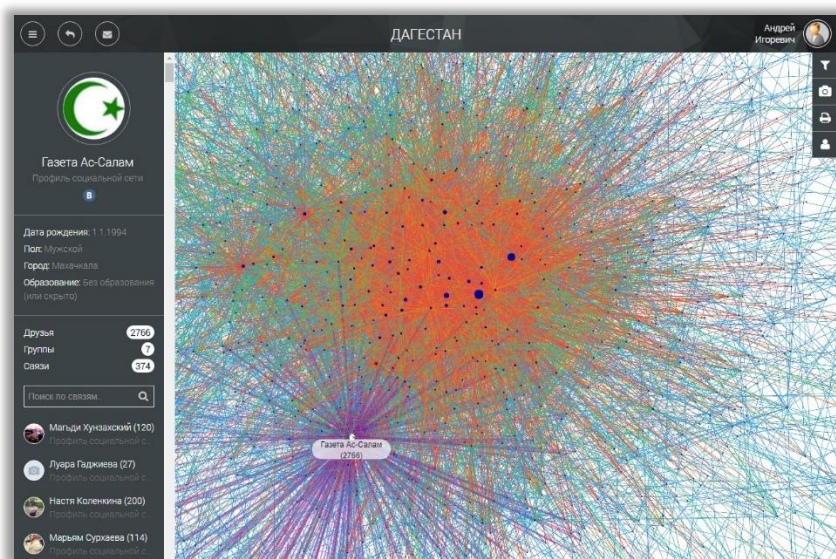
ДАГЕСТАН

Андрей Игоревич

Газета Ас-Салам
Профиль социальной сети
В

Дата рождения: 1.1.1994
Пол: Мужской
Город: Махачкала
Образование: Без образования (или скрыто)

Друзья 2766
Группы 7
Связи 374

Поиск по связям...

Магьди Хунзахский (120)
Профиль социальной с...

Луара Гаджиева (27)
Профиль социальной с...

Настя Коленкина (200)
Профиль социальной с...

Марьям Сурхаева (114)
Профиль социальной с...

Газета Ас-Салам
(2766)